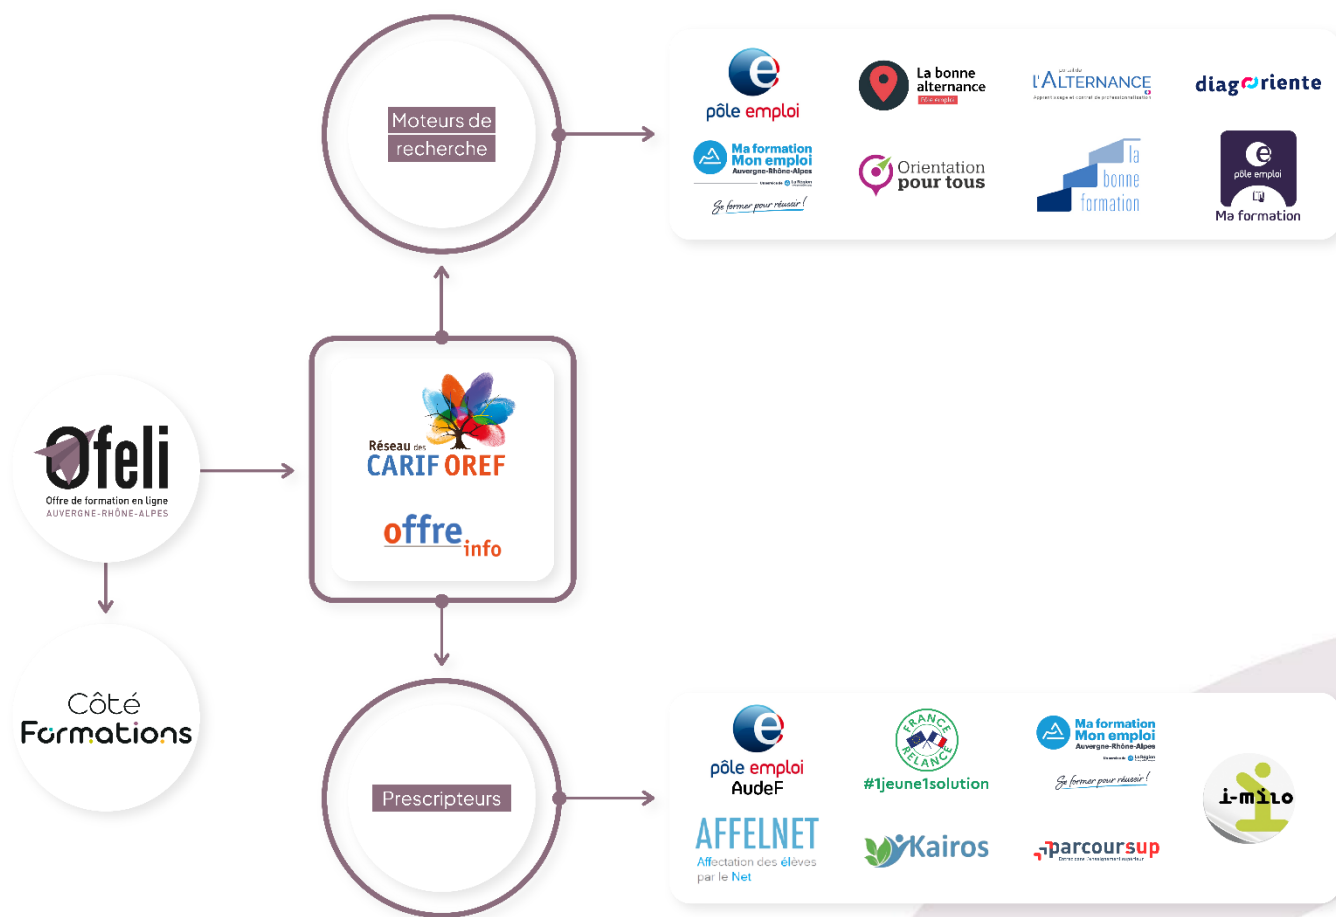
Moteurs de recherche

pôle emploi

La bonne alternance

L'ALTERNANCE

diagoriente

Ma formation Mon emploi Auvergne-Rhône-Alpes

Se former pour réussir !

Orientation pour tous

la bonne formation

pôle emploi

Ma formation

Ofeli
Offre de formation en ligne
AUVERGNE-RHÔNE-ALPES

Réseau des CARIF OREF

offre info

Côté Formations

Prescripteurs

pôle emploi
AudeF

#1jeune1solution

Ma formation Mon emploi Auvergne-Rhône-Alpes

Se former pour réussir !

i-milo

AFFELNET
Affectation des élèves par le Net

Kairos

parcoursup